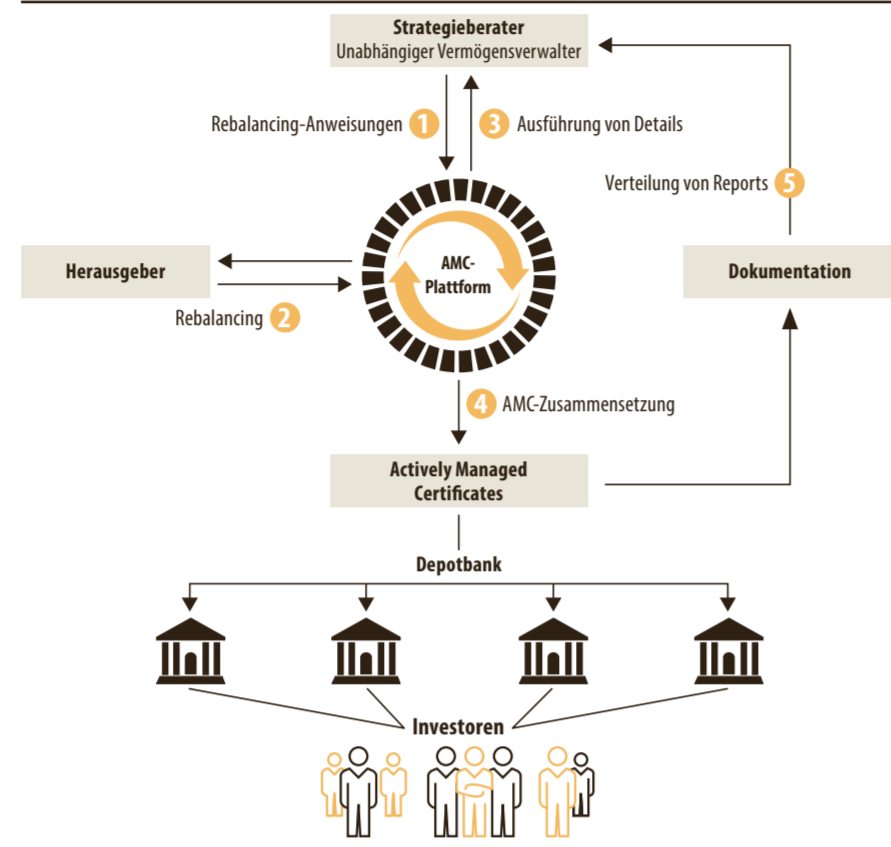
Strategieberater
Unabhängiger Vermögensverwalter

Rebalancing-Anweisungen 1

3 Ausführung von Details

Verteilung von Reports 5

Herausgeber

AMC-Plattform

Dokumentation

Rebalancing 2

4 AMC-Zusammensetzung

Actively Managed Certificates

Depotbank

Investoren